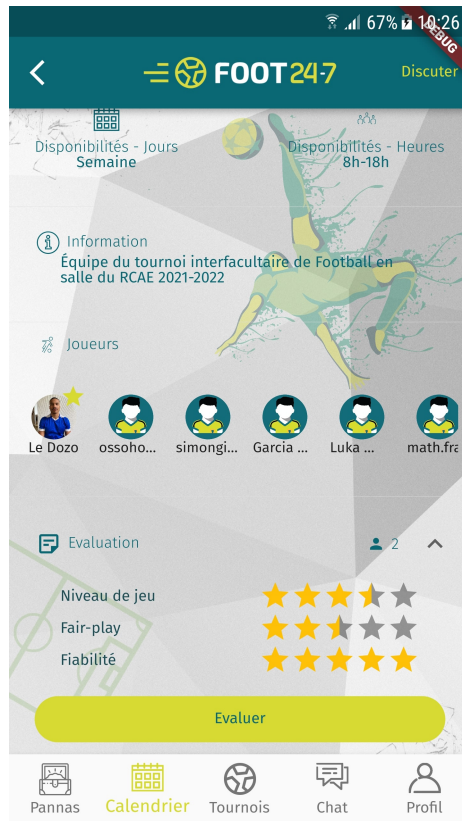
67% 10:26
DEBUG

FOOT 24·7
Discuter

Disponibilités - Jours
Semaine

Disponibilités - Heures
8h-18h

Information
Équipe du tournoi interfacultaire de Football en salle du RCAE 2021-2022

Joueurs

Le Dozo
ossoho...
simongi...
Garcia ...
Luka ...
math.fra

Evaluation
2

Niveau de jeu
Fair-play
Fiabilité

Evaluer

Pannas
Calendrier
Tournois
Chat
Profil